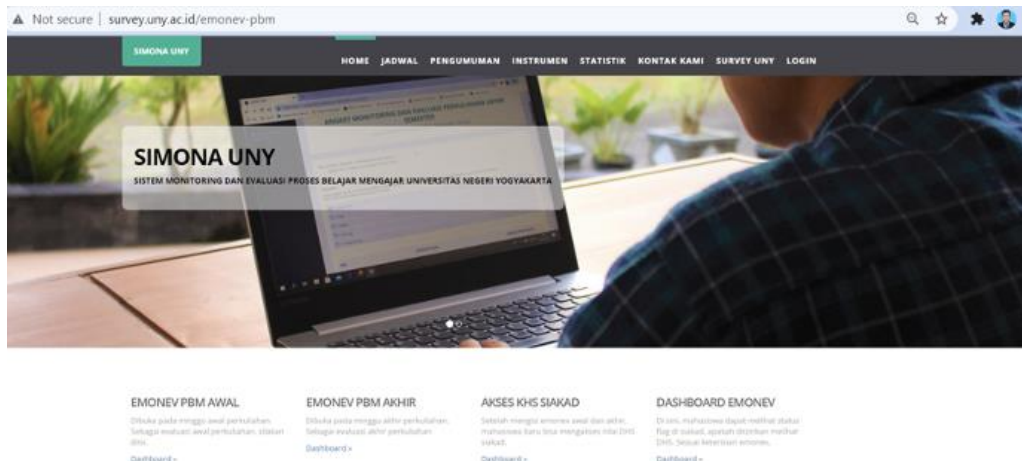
Not secure | survey.uny.ac.id/emonev-pbm

SIMONA UNY

HOME JADWAL PENGUMUMAN INSTRUMEN STATISTIK KONTAK KAMI SURVEY UNY LOGIN

SIMONA UNY

SISTEM MONITORING DAN EVALUASI PROSES BELAJAR MENGAJAR UNIVERSITAS NEGERI YOGYAKARTA

EMONEV PBM AWAL

Dibuka pada minggu awal perkuliahan. Sebagai evaluasi awal perkuliahan. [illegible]

Dashboard »

EMONEV PBM AKHIR

Dibuka pada minggu akhir perkuliahan. Sebagai evaluasi akhir perkuliahan.

Dashboard »

AKSES KHS SIAKAD

Setelah mengisi emonev awal dan akhir, mahasiswa baru bisa mengakses nilai DHS siakad.

Dashboard »

DASHBOARD EMONEV

Di sini, mahasiswa dapat melihat status flag di siakad, apakah ditolak melihat DHS. Sesuai ketentuan emonev.

Dashboard »